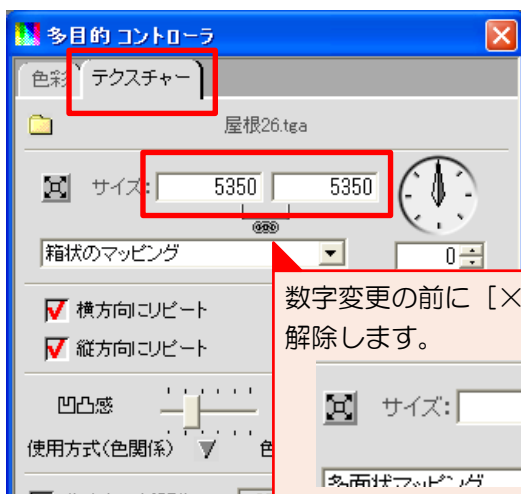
多目的 コントローラ

色彩

テクスチャー

屋根26.tga

サイズ: 5350 5350

箱状のマッピング

0

横方向にリピート

縦方向にリピート

凹凸感

使用方式(色関係)

色

数字変更の前に［×

解除します。

サイズ:

多面状マッピング